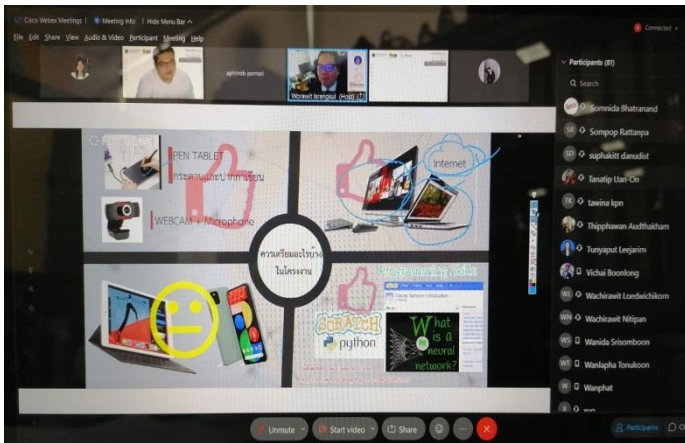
Cisco Webex Meetings | Meeting info | Hide Menu Bar ^

File Edit Share View Audio & Video Participant Meeting Help

Connected

aphinob pornpi

Worawit Israngkul (Host)

Participants (81)

Search

Somnida Bhatranand

Sompop Rattanpa

suphakitt danudist

Tanatip Uan-On

tawina kpn

Thipphawan Audthakham

Tunyaput Leejarim

Vichai Boonlong

Wachirawit Loedwichikorn

Wachirawit Nitipan

Wanida Srisomboon

Wanlapha Tonukoon

Wanphat

PEN TABLET

กระดานและปากกาเขียน

WEBCAM + Microphone

Internet

ความพร้อมอะไรบ้างในโครงงาน

Programming Skills

SCRATCH

python

What is a neural network?

Unmute

Start video

Share

Participants